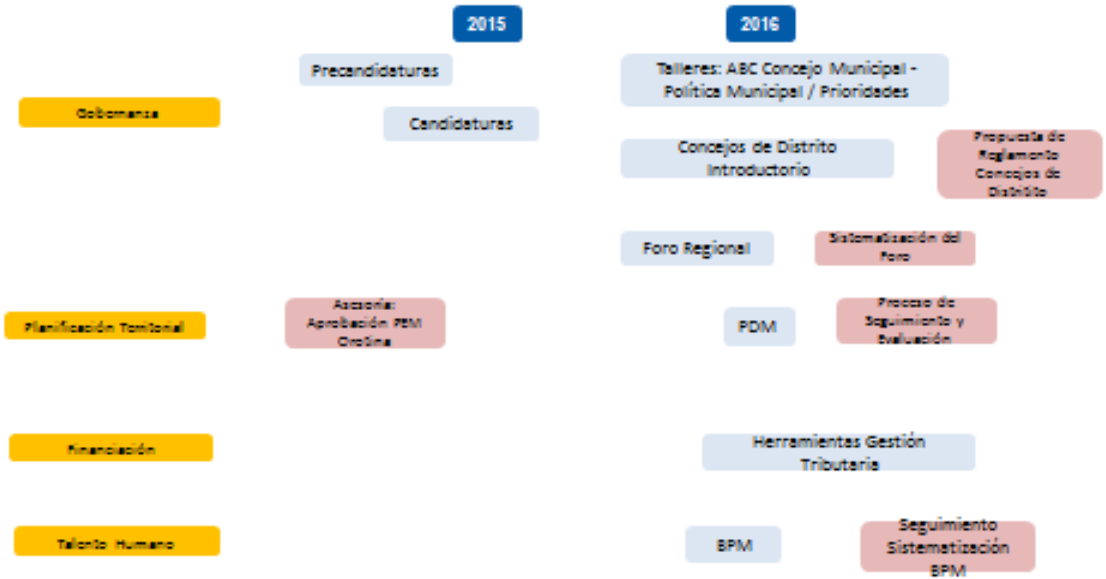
2015

2016

Precandidaturas

Talleres: ABC Concejo Municipal - Política Municipal / Prioridades

Gobernanza

Candidaturas

Concejos de Distrito Introductorio

Propuesta de Reglamento Concejos de Distrito

Foro Regional

Sistematización del Foro

Asesoría: Aprobación PEM Orotina

Planificación Territorial

PDM

Proceso de Seguimiento y Evaluación

Financiación

Herramientas Gestión Tributaria

Talento Humano

BPM

Seguimiento Sistematización BPM